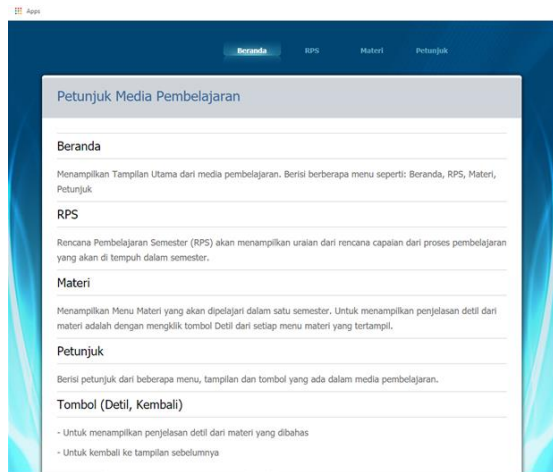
Apps

Beranda RPS Materi Petunjuk

Petunjuk Media Pembelajaran

Beranda

Menampilkan Tampilan Utama dari media pembelajaran. Berisi berberapa menu seperti: Beranda, RPS, Materi, Petunjuk

RPS

Rencana Pembelajaran Semester (RPS) akan menampilkan uraian dari rencana capaian dari proses pembelajaran yang akan di tempuh dalam semester.

Materi

Menampilkan Menu Materi yang akan dipelajari dalam satu semester. Untuk menampilkan penjelasan detil dari materi adalah dengan mengklik tombol Detil dari setiap menu materi yang tertampil.

Petunjuk

Berisi petunjuk dari beberapa menu, tampilan dan tombol yang ada dalam media pembelajaran.

Tombol (Detil, Kembali)

- Untuk menampilkan penjelasan detil dari materi yang dibahas

- Untuk kembali ke tampilan sebelumnya